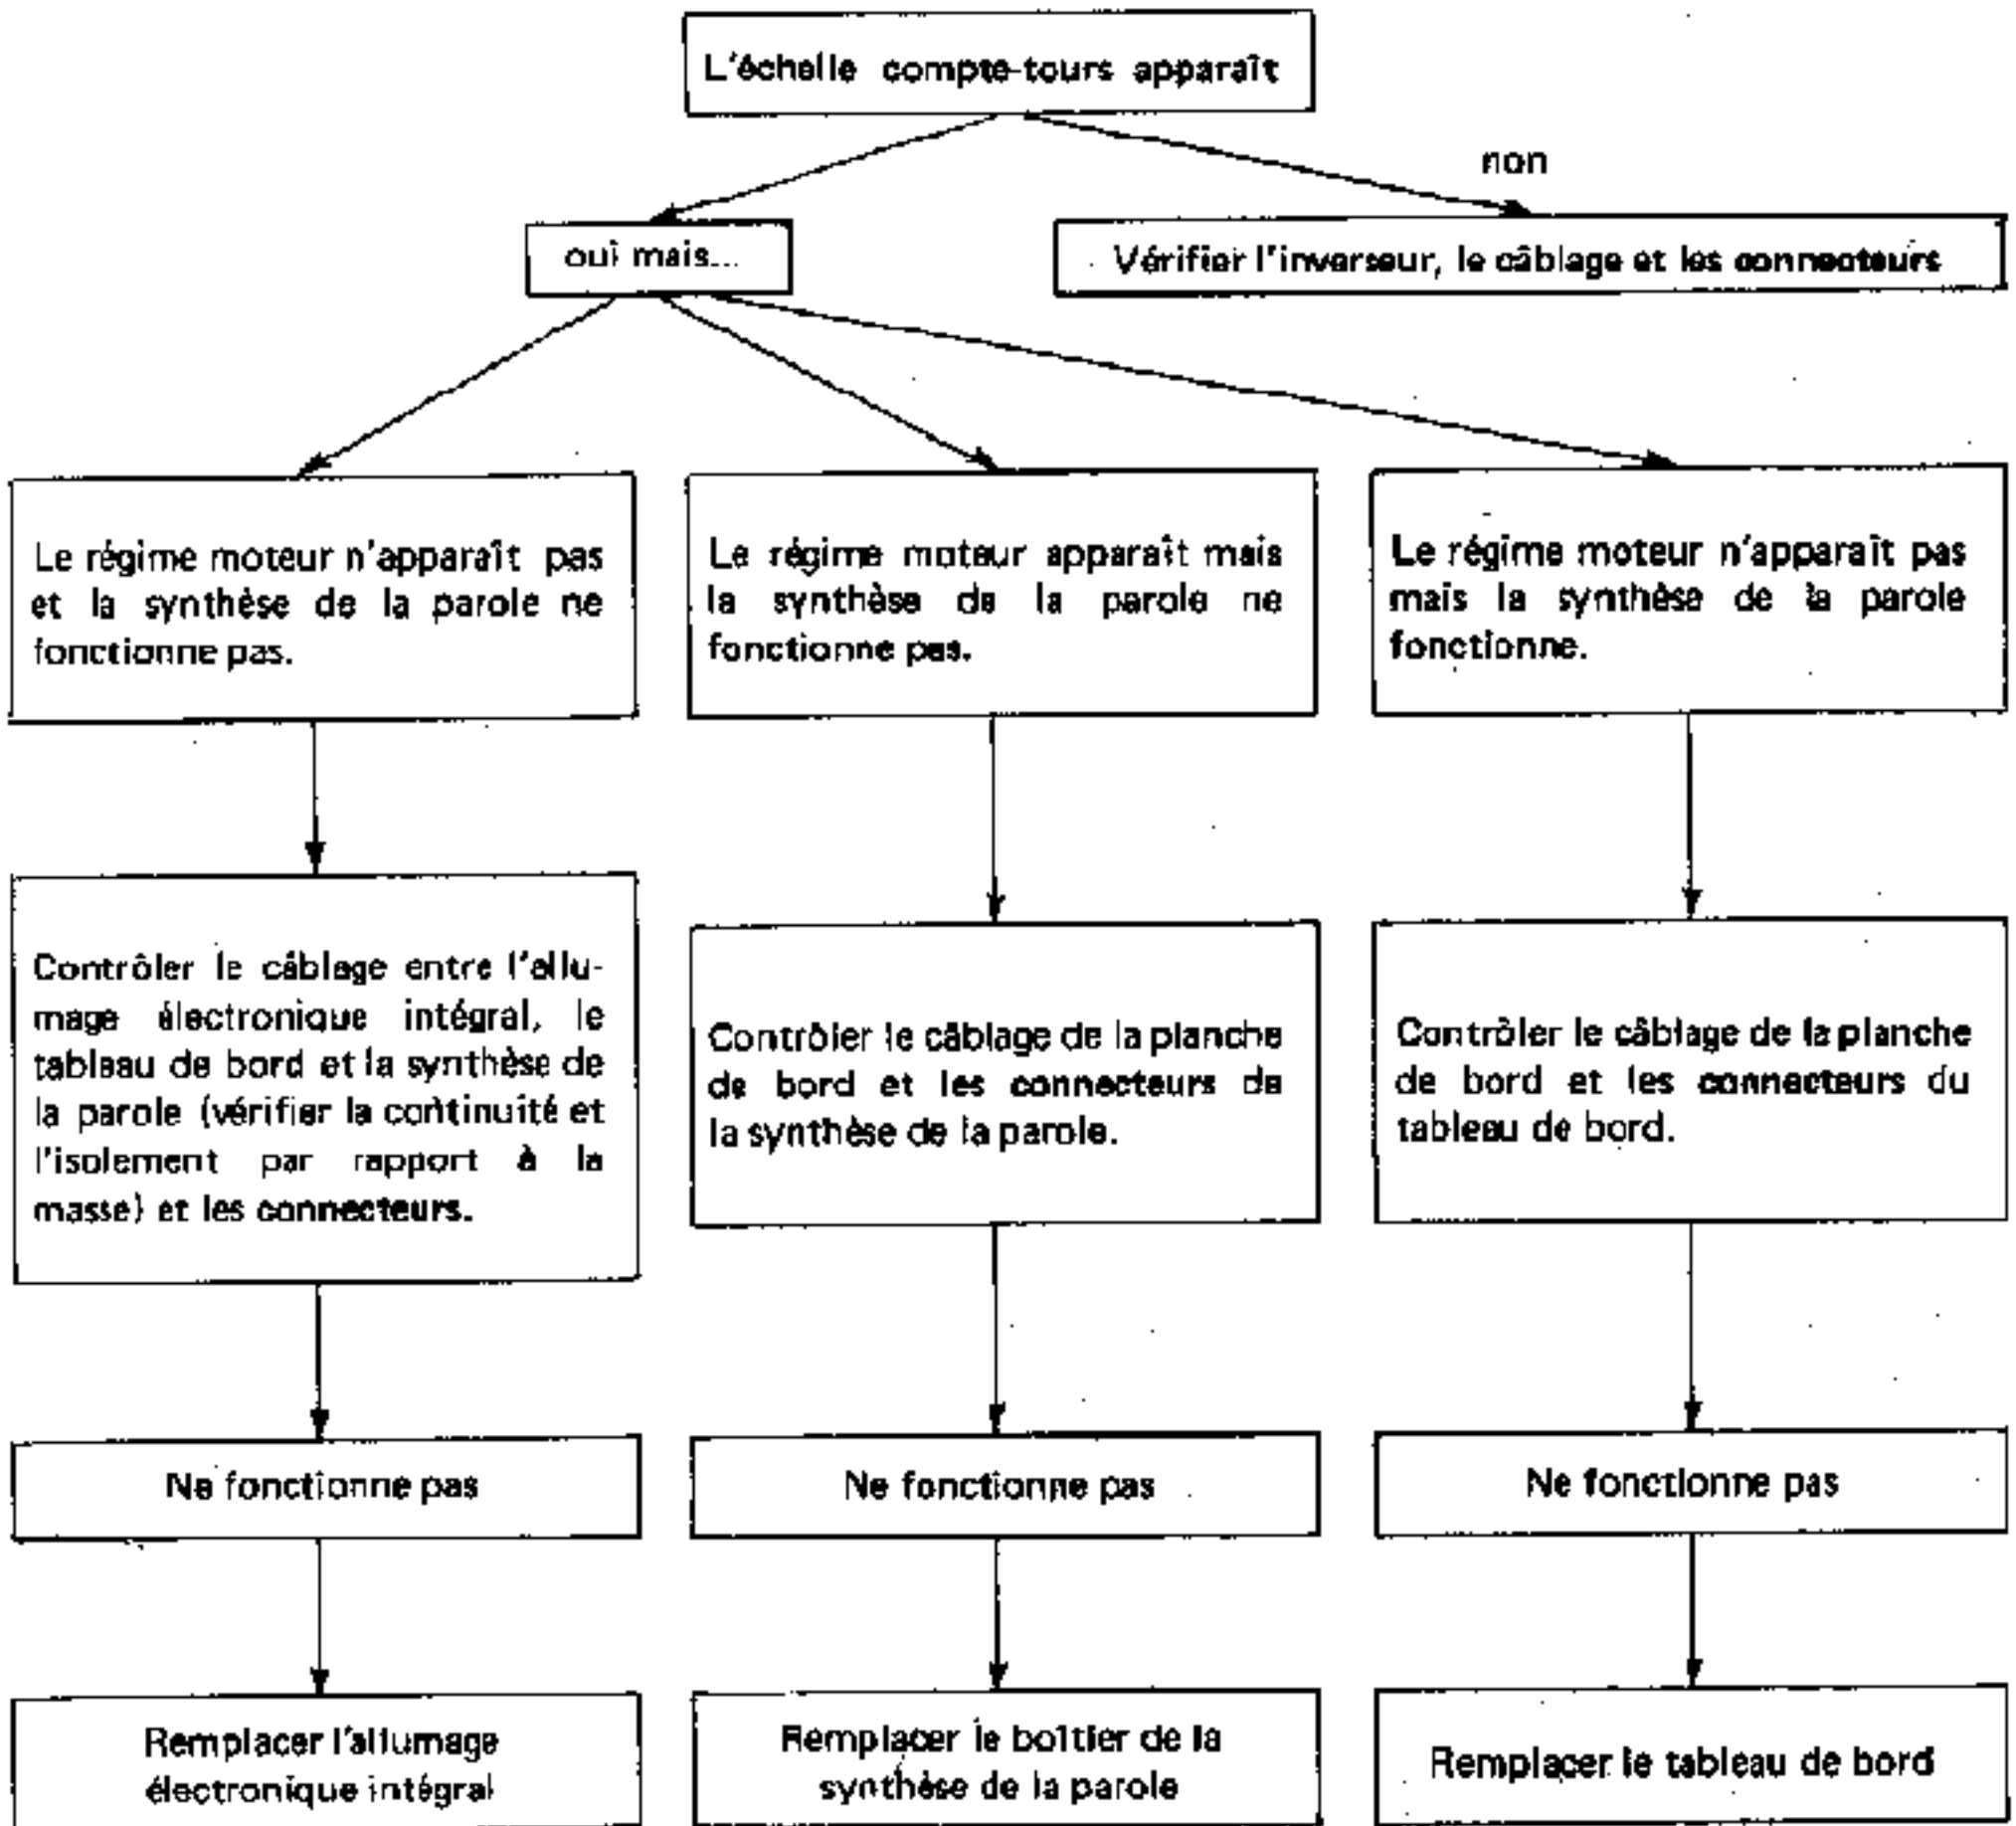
L'échelle compte-tours apparaît

oui mais...

non

Vérifier l'inverseur, le câblage et les connecteurs

Le régime moteur n'apparaît pas et la synthèse de la parole ne fonctionne pas.

Le régime moteur apparaît mais la synthèse de la parole ne fonctionne pas.

Le régime moteur n'apparaît pas mais la synthèse de la parole fonctionne.

Contrôler le câblage entre l'allumage électronique intégral, le tableau de bord et la synthèse de la parole (vérifier la continuité et l'isolement par rapport à la masse) et les connecteurs.

Contrôler le câblage de la planche de bord et les connecteurs de la synthèse de la parole.

Contrôler le câblage de la planche de bord et les connecteurs du tableau de bord.

Ne fonctionne pas

Ne fonctionne pas

Ne fonctionne pas

Remplacer l'allumage électronique intégral

Remplacer le boîtier de la synthèse de la parole

Remplacer le tableau de bord